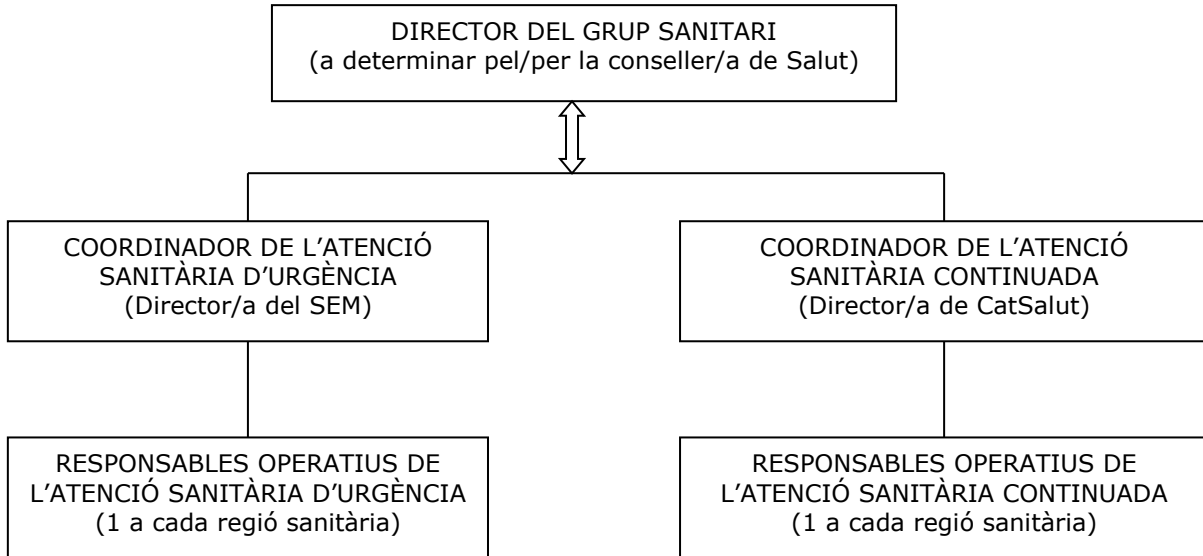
DIRECTOR DEL GRUP SANITARI
(a determinar pel/per la conseller/a de Salut)

COORDINADOR DE L'ATENCIÓ SANITÀRIA D'URGÈNCIA
(Director/a del SEM)

COORDINADOR DE L'ATENCIÓ SANITÀRIA CONTINUADA
(Director/a de CatSalut)

RESPONSABLES OPERATIUS DE L'ATENCIÓ SANITÀRIA D'URGÈNCIA
(1 a cada regió sanitària)

RESPONSABLES OPERATIUS DE L'ATENCIÓ SANITÀRIA CONTINUADA
(1 a cada regió sanitària)